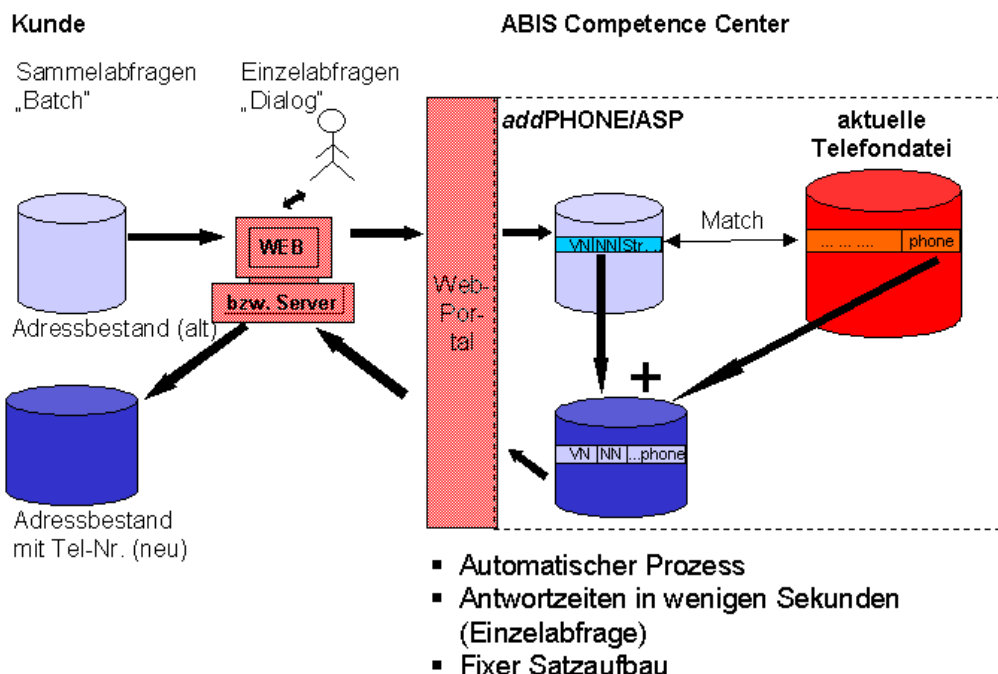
Kunde

ABIS Competence Center

Sammelabfragen „Batch"

Einzelabfragen „Dialog"

addPHONE/ASP

aktuelle Telefondatei

WEB

bzw. Server

Web-Portal

VN NN Str.

Match

... ... .... phone

Adressbestand (alt)

+

VN NN ...phone

Adressbestand mit Tel-Nr. (neu)

- Automatischer Prozess
- Antwortzeiten in wenigen Sekunden (Einzelabfrage)
- Fixer Satzaufbau